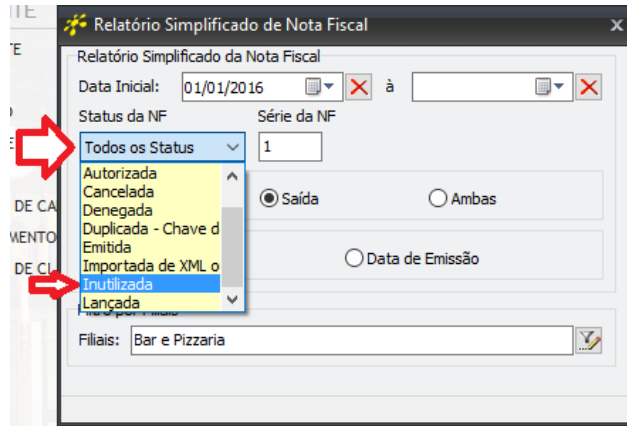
ITE

TE

O

E

DE CA

MENTO

DE CL

Relatório Simplificado de Nota Fiscal

×

Relatório Simplificado da Nota Fiscal

Data Inicial: 01/01/2016 à

Status da NF

Série da NF

Todos os Status

1

Autorizada
Cancelada
Denegada
Duplicada - Chave d
Emitida
Importada de XML o
Inutilizada
Lançada

Saída

Ambas

Data de Emissão

Filtro por Filiais

Filiais: Bar e Pizzaria